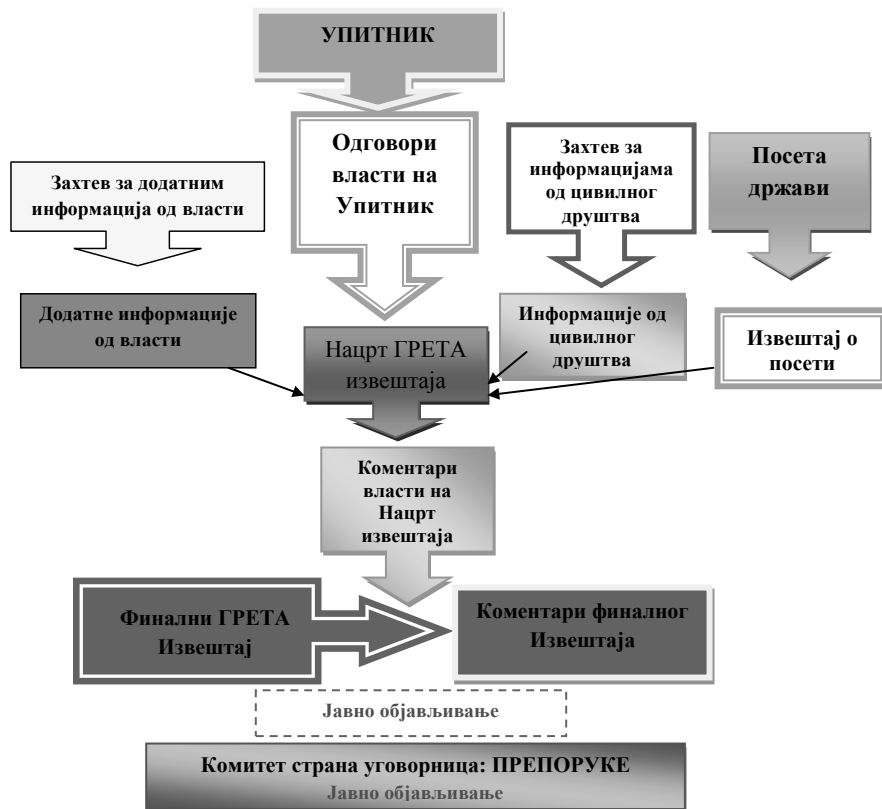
УПИТНИК

Одговори власти на Упитник

Захтев за информацијама од цивилног друштва

Посета држави

Захтев за додатним информација од власти

Додатне информације од власти

Нацрт ГРЕТА извештаја

Информације од цивилног друштва

Извештај о посети

Коментари власти на Нацрт извештаја

Финални ГРЕТА Извештај

Коментари финалног Извештаја

Јавно објављивање

Комитет страна уговорница: ПРЕПОРУКЕ
Јавно објављивање